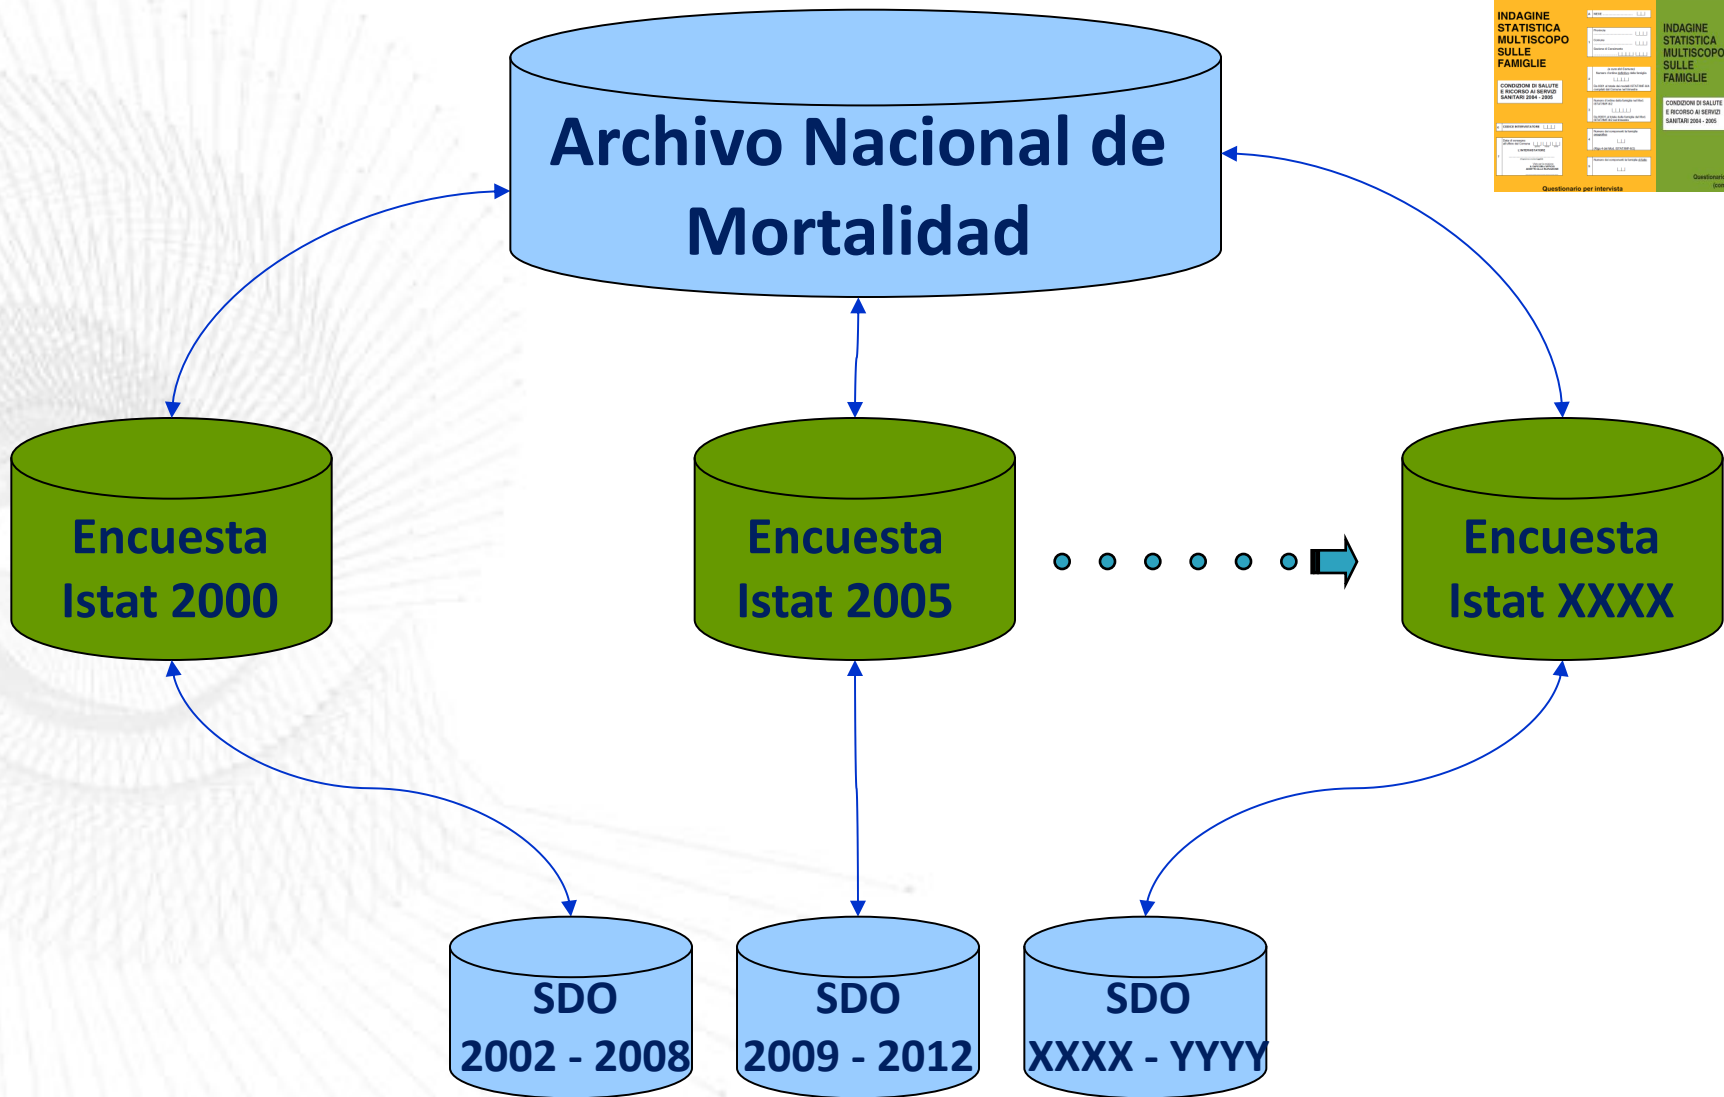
INDAGINE STATISTICA MULTISCOPO SULLE FAMIGLIE

CONDIZIONI DI SALUTE E RICORSO AI SERVIZI SANITARI 2004 - 2005

Questionario per intervista

INDAGINE STATISTICA MULTISCOPO SULLE FAMIGLIE

CONDIZIONI DI SALUTE E RICORSO AI SERVIZI SANITARI 2004 - 2005

Archivo Nacional de Mortalidad

Encuesta Istat 2000

Encuesta Istat 2005

Encuesta Istat XXXX

SDO 2002 - 2008

SDO 2009 - 2012

SDO XXXX - YYYY